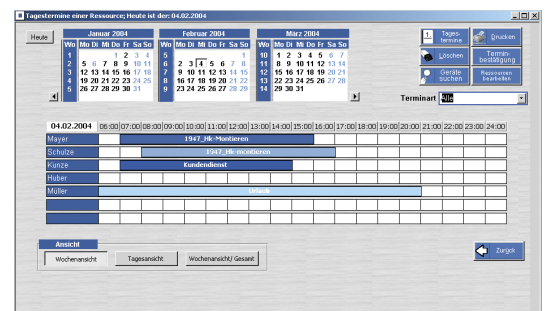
Tagestermine einer Ressource; Heute ist der: 04.02.2004

Heute

Januar 2004
| Wo | Mo | Di | Mi | Do | Fr | Sa | So |
|---|---|---|---|---|---|---|---|
| 1 | | | | 1 | 2 | 3 | 4 |
| 2 | 5 | 6 | 7 | 8 | 9 | 10 | 11 |
| 3 | 12 | 13 | 14 | 15 | 16 | 17 | 18 |
| 4 | 19 | 20 | 21 | 22 | 23 | 24 | 25 |
| 5 | 26 | 27 | 28 | 29 | 30 | 31 | |

Februar 2004
| Wo | Mo | Di | Mi | Do | Fr | Sa | So |
|---|---|---|---|---|---|---|---|
| 5 | | | | | | | 1 |
| 6 | 2 | 3 | 4 | 5 | 6 | 7 | 8 |
| 7 | 9 | 10 | 11 | 12 | 13 | 14 | 15 |
| 8 | 16 | 17 | 18 | 19 | 20 | 21 | 22 |
| 9 | 23 | 24 | 25 | 26 | 27 | 28 | 29 |

März 2004
| Wo | Mo | Di | Mi | Do | Fr | Sa | So |
|---|---|---|---|---|---|---|---|
| 10 | 1 | 2 | 3 | 4 | 5 | 6 | 7 |
| 11 | 8 | 9 | 10 | 11 | 12 | 13 | 14 |
| 12 | 15 | 16 | 17 | 18 | 19 | 20 | 21 |
| 13 | 22 | 23 | 24 | 25 | 26 | 27 | 28 |
| 14 | 29 | 30 | 31 | | | | |

Tages-termine
Drucken
Löschen
Termin-bestätigung
Geräte suchen
Ressourcen bearbeiten

Terminart Alle

| 04.02.2004 | 06:00 | 07:00 | 08:00 | 09:00 | 10:00 | 11:00 | 12:00 | 13:00 | 14:00 | 15:00 | 16:00 | 17:00 | 18:00 | 19:00 | 20:00 | 21:00 | 22:00 | 23:00 | 24:00 |
|---|---|---|---|---|---|---|---|---|---|---|---|---|---|---|---|---|---|---|---|
| Mayer | | 1947_Hk-Montieren | | | | | | | | | | | | | | | | | |
| Schulze | | | 1947_Hk-montieren | | | | | | | | | | | | | | | | |
| Kunze | | Kundendienst | | | | | | | | | | | | | | | | | |
| Huber | | | | | | | | | | | | | | | | | | | |
| Müller | | Urlaub | | | | | | | | | | | | | | | | | |

Ansicht
Wochenansicht
Tagesansicht
Wochenansicht/ Gesamt

Zurück